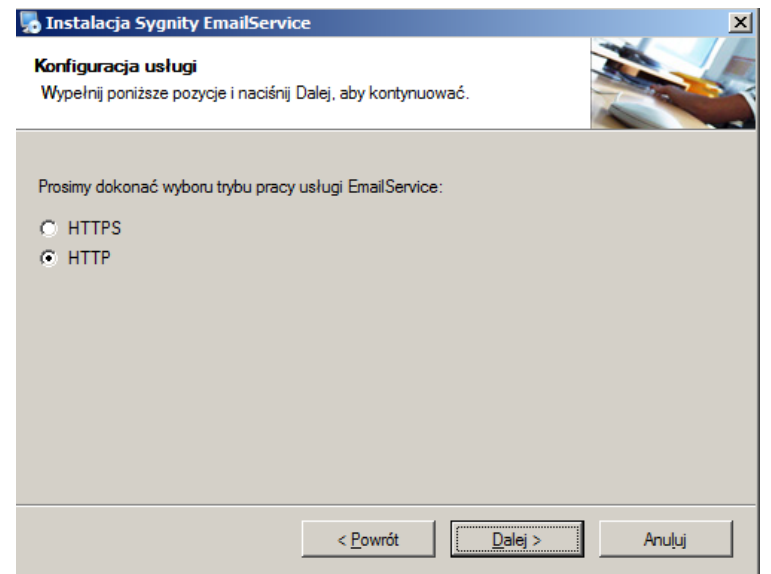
Instalacja Sygnity EmailService

Konfiguracja usługi
Wypełnij poniższe pozycje i naciśnij Dalej, aby kontynuować.

Prosimy dokonać wyboru trybu pracy usługi EmailService:

HTTPS
HTTP

< Powrót
Dalej >
Anuluj